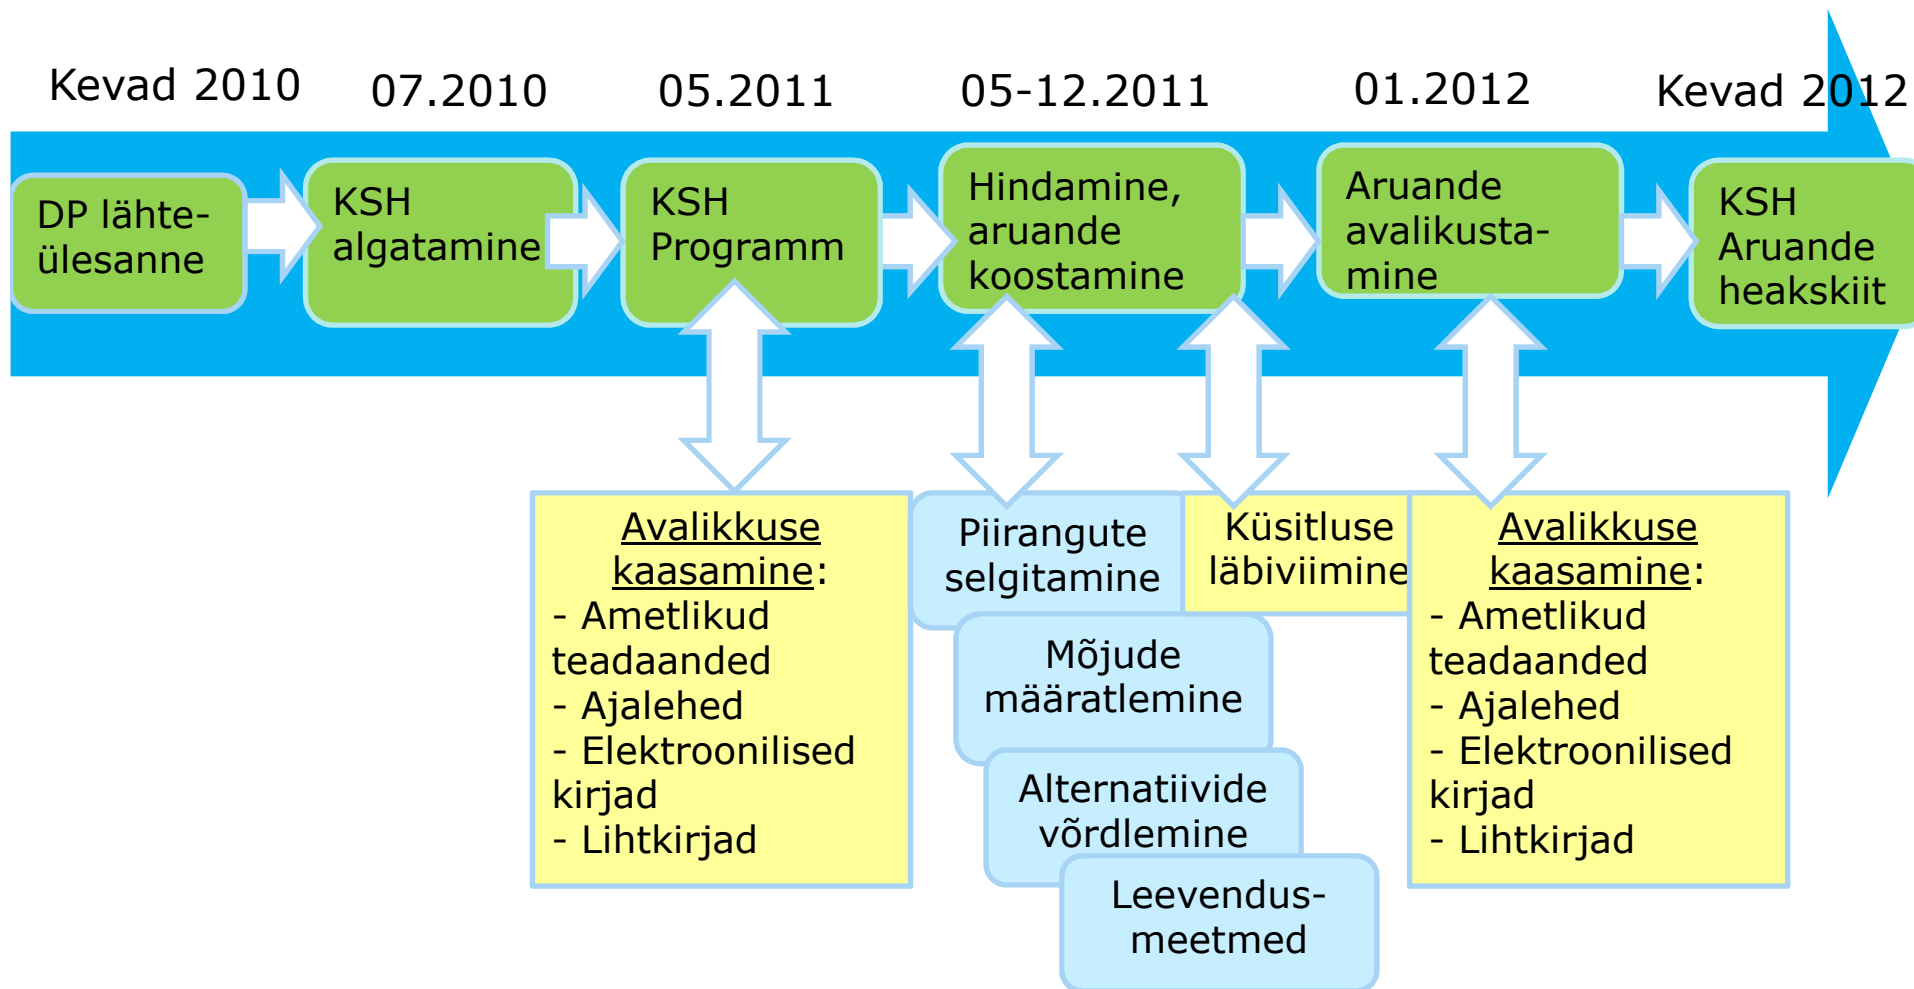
Kevad 2010
07.2010
05.2011
05-12.2011
01.2012
Kevad 2012

DP lähteülesanne

KSH algatamine

KSH Programm

Hindamine, aruande koostamine

Aruande avalikustamine

KSH Aruande heakskiit

Avalikkuse kaasamine:
- Ametlikud teadaanded
- Ajalehed
- Elektroonilised kirjad
- Lihtkirjad

Piirangute selgitamine

Küsitluse läbiviimine

Mõjude määratlemine

Alternatiivide võrdlemine

Leevendusmeetmed

Avalikkuse kaasamine:
- Ametlikud teadaanded
- Ajalehed
- Elektroonilised kirjad
- Lihtkirjad